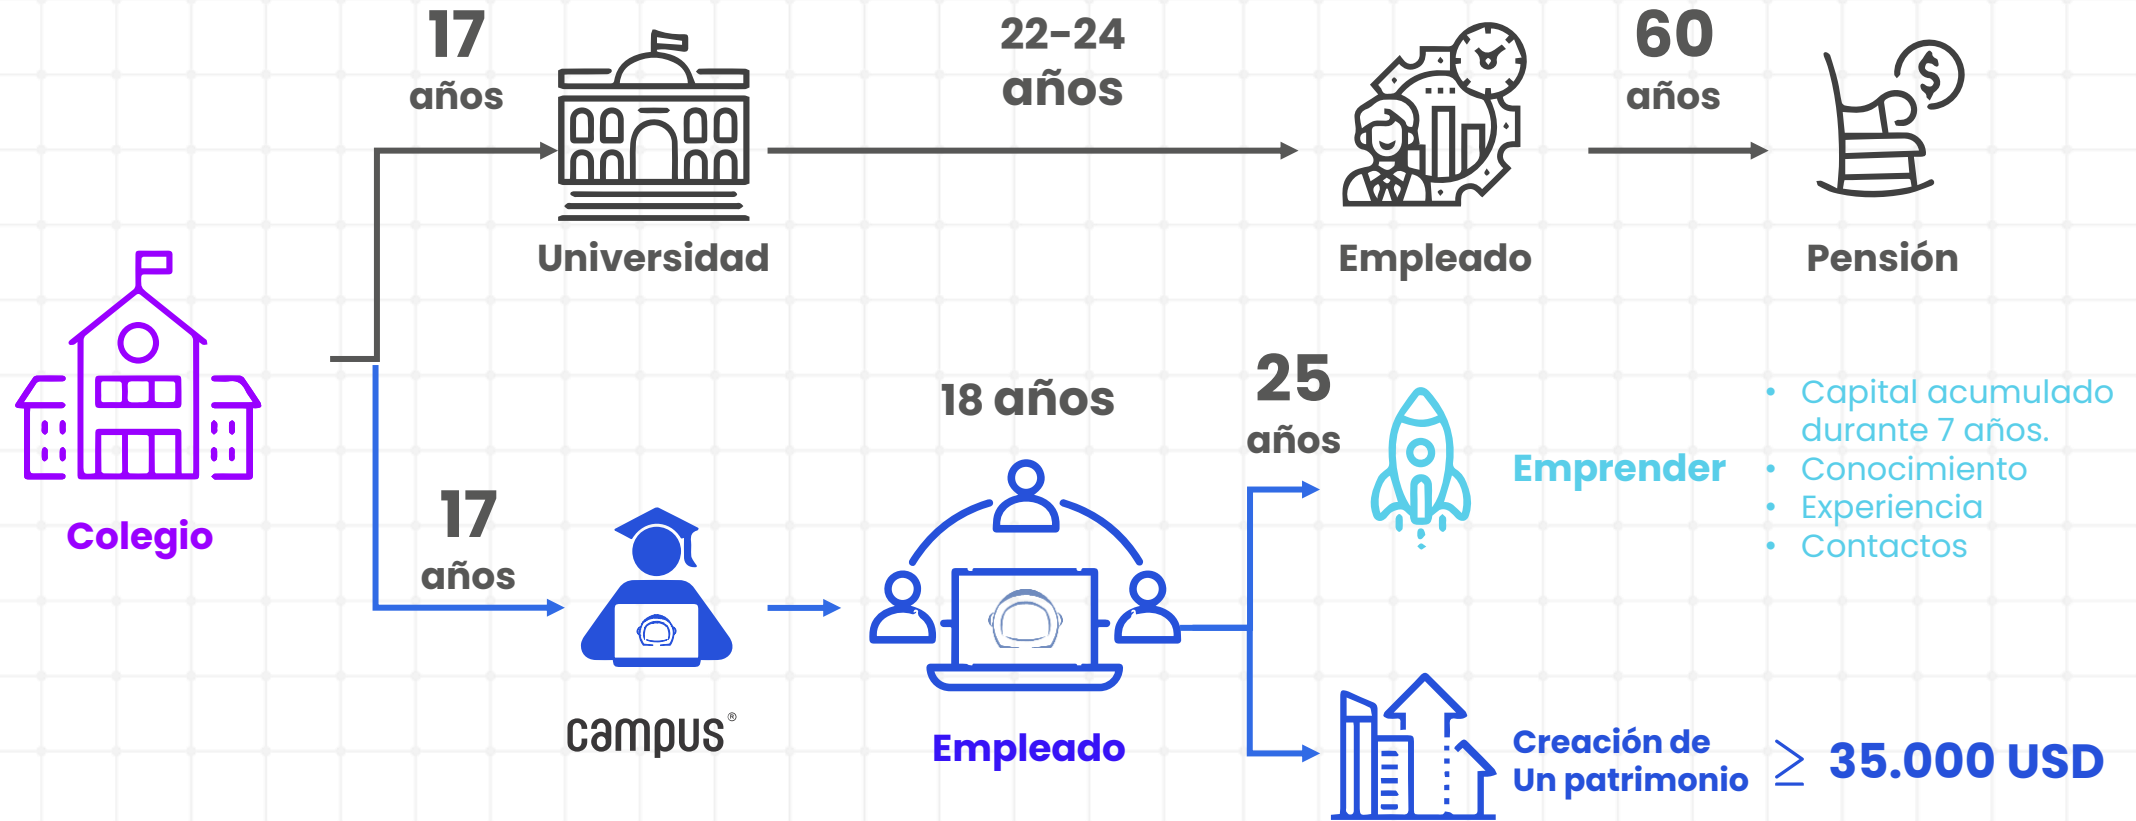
17 años

Universidad

22-24 años

Empleado

60 años

Pensión

Colegio

17 años

campus®

18 años

Empleado

25 años

Emprender

- Capital acumulado durante 7 años.
- Conocimiento
- Experiencia
- Contactos

Creación de Un patrimonio

$\geq$ 35.000 USD